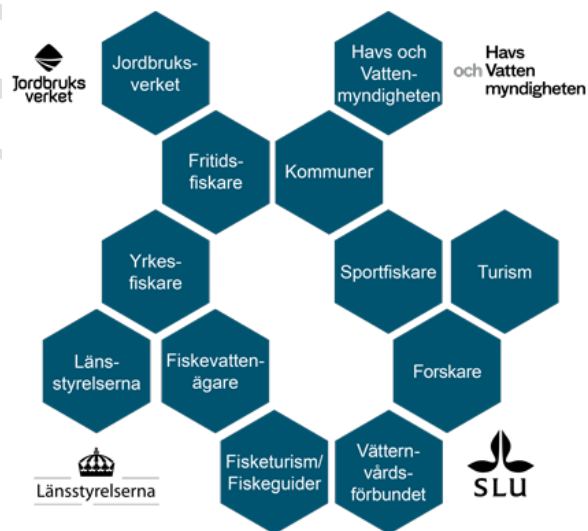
Jordbruks verket

Jordbruksverket

Havs och Vattenmyndigheten

Havs och Vatten myndigheten

Fritidsfiskare

Kommuner

Yrkesfiskare

Sportfiskare

Turism

Länsstyrelserna

Fiskevattenägare

Forskare

Fisketurism/ Fiskeguider

Vätternvårdsförbundet

Länsstyrelserna

SLU